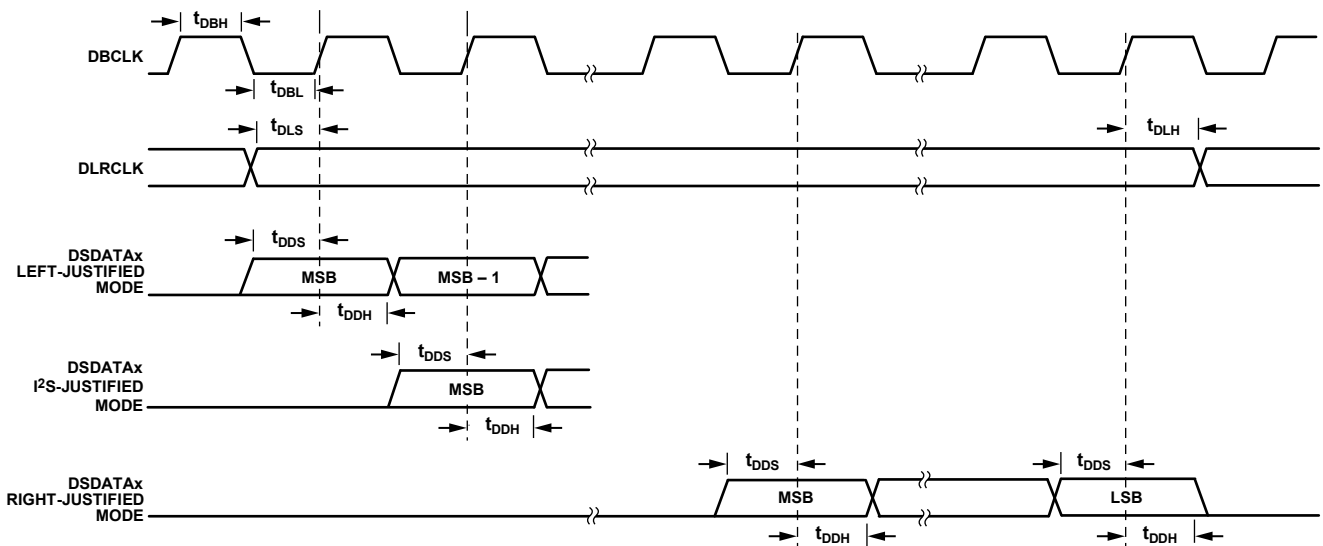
$t_{DBH}$

DBCLK

$t_{DBL}$

$t_{DLS}$

$t_{DLH}$

DLRCLK

$t_{DDS}$

DSDATAx LEFT-JUSTIFIED MODE

MSB

MSB – 1

$t_{DDH}$

$t_{DDS}$

DSDATAx $I^2S$-JUSTIFIED MODE

MSB

$t_{DDH}$

$t_{DDS}$

$t_{DDS}$

DSDATAx RIGHT-JUSTIFIED MODE

MSB

LSB

$t_{DDH}$

$t_{DDH}$